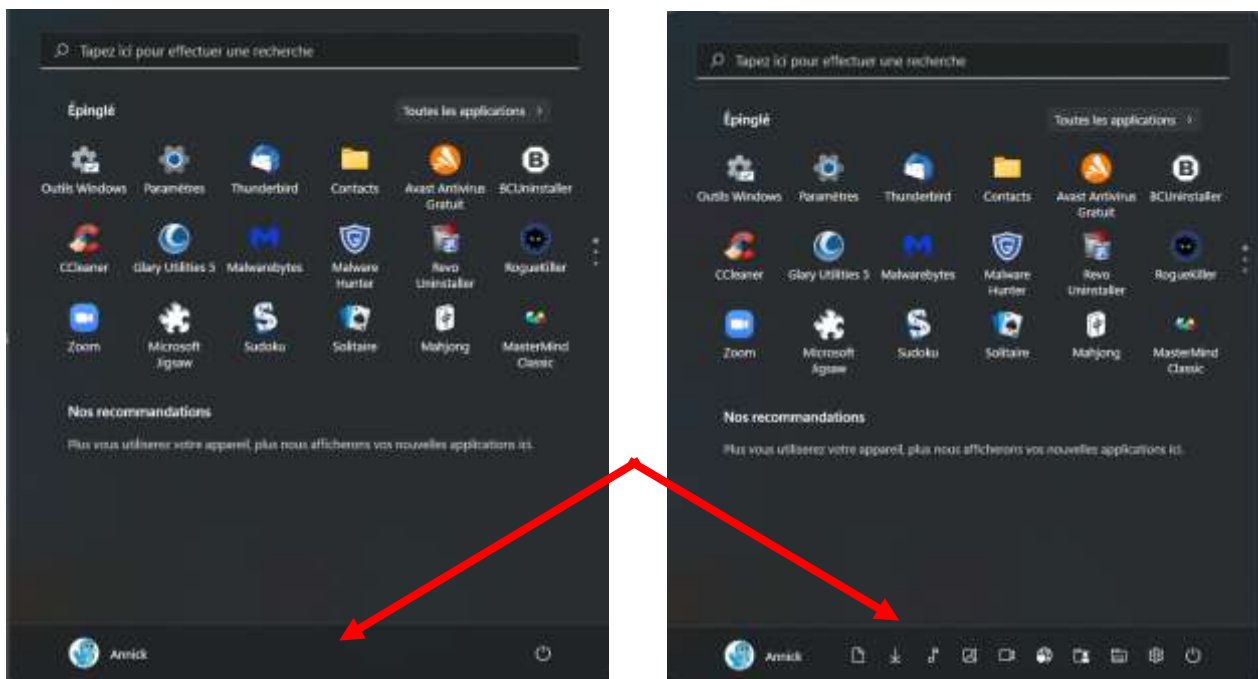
Tapez ici pour effectuer une recherche

Épinglé

Toutes les applications >

Outils Windows
Paramètres
Thunderbird
Contacts
Avast Antivirus Gratuit
BCUninstaller
CCleaner
Glary Utilities 5
Malwarebytes
Malware Hunter
Revo Uninstaller
RogueKiller
Zoom
Microsoft Jigsaw
Sudoku
Solitaire
Mahjong
MasterMind Classic

Nos recommandations

Plus vous utiliserez votre appareil, plus nous afficherons vos nouvelles applications ici.

Annick

Tapez ici pour effectuer une recherche

Épinglé

Toutes les applications >

Outils Windows
Paramètres
Thunderbird
Contacts
Avast Antivirus Gratuit
BCUninstaller
CCleaner
Glary Utilities 5
Malwarebytes
Malware Hunter
Revo Uninstaller
RogueKiller
Zoom
Microsoft Jigsaw
Sudoku
Solitaire
Mahjong
MasterMind Classic

Nos recommandations

Plus vous utiliserez votre appareil, plus nous afficherons vos nouvelles applications ici.

Annick